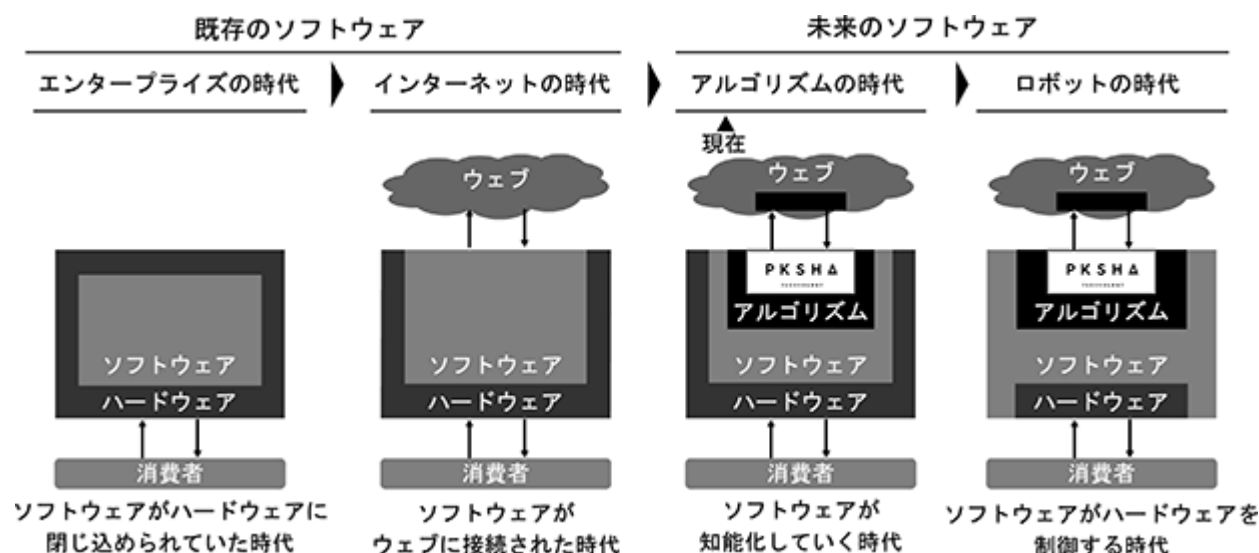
既存のソフトウェア

未来のソフトウェア

エンタープライズの時代

インターネットの時代

アルゴリズムの時代

ロボットの時代

現在

ソフトウェア
ハードウェア
消費者
ソフトウェアがハードウェアに閉じ込められていた時代

ウェブ
ソフトウェア
ハードウェア
消費者
ソフトウェアがウェブに接続された時代

ウェブ
PKSHA
アルゴリズム
ソフトウェア
ハードウェア
消費者
ソフトウェアが知能化していく時代

ウェブ
PKSHA
アルゴリズム
ソフトウェア
ハードウェア
消費者
ソフトウェアがハードウェアを制御する時代